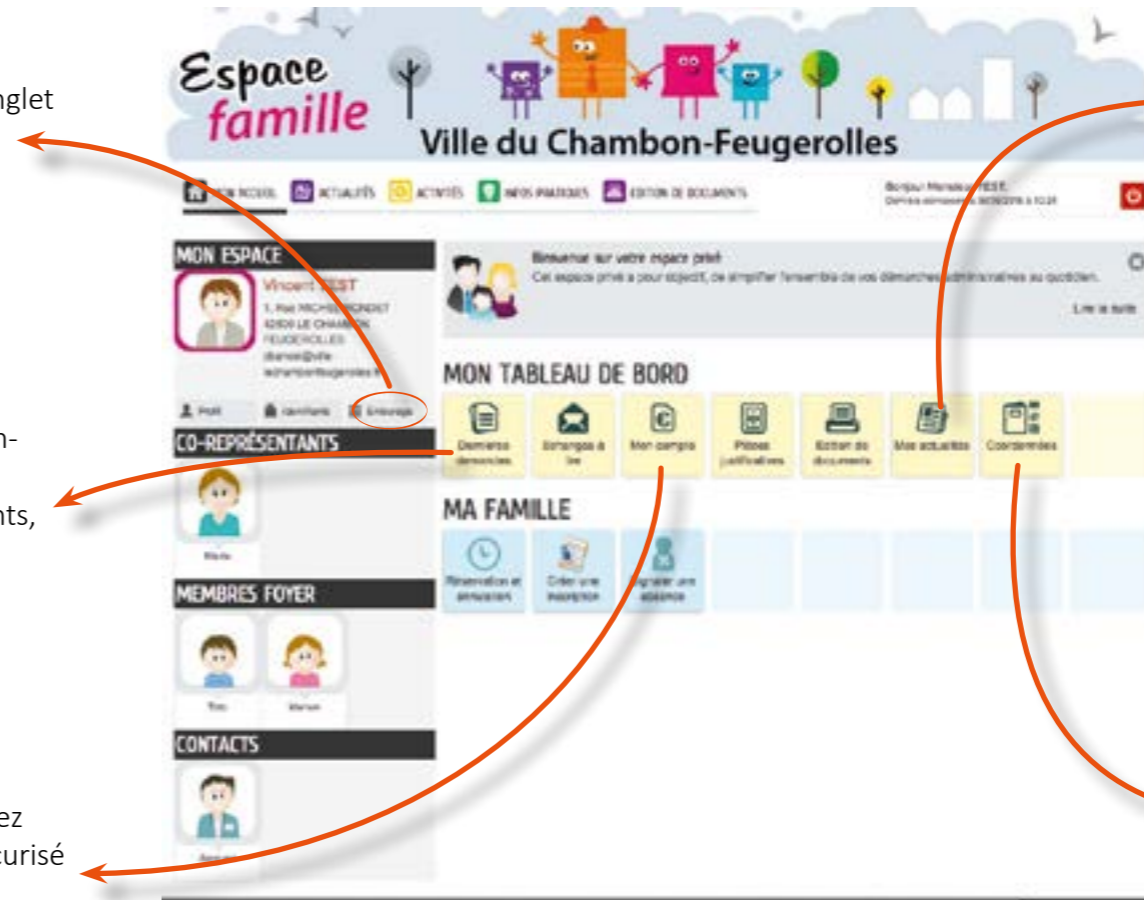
nglet

n-

nts,

ez
curisé

Espace famille

Ville du Chambon-Feugerolles

MON ACCUEIL ACTUALITÉS ACTIVITÉS INFOS PRATIQUES EDITION DE DOCUMENTS

Bonjour Monsieur TEST
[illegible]

MON ESPACE

Vincent TEST
1, Rue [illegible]
42500 LE CHAMBON FEUGEROLLES
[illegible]

Profil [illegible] Entourage

CO-REPRÉSENTANTS

Marie

MEMBRES FOYER

Théo Manon

CONTACTS

Bienvenue sur votre espace privé
Cet espace privé a pour objectif, de simplifier l'ensemble de vos démarches administratives au quotidien.

Lire la suite

MON TABLEAU DE BORD

Dernières demandes
Echanges à lire
Mon compte
Pièces justificatives
Edition de documents
Mes actualités
Coordonnées

MA FAMILLE

Réservation et annulation
Créer une inscription
Signaler une absence